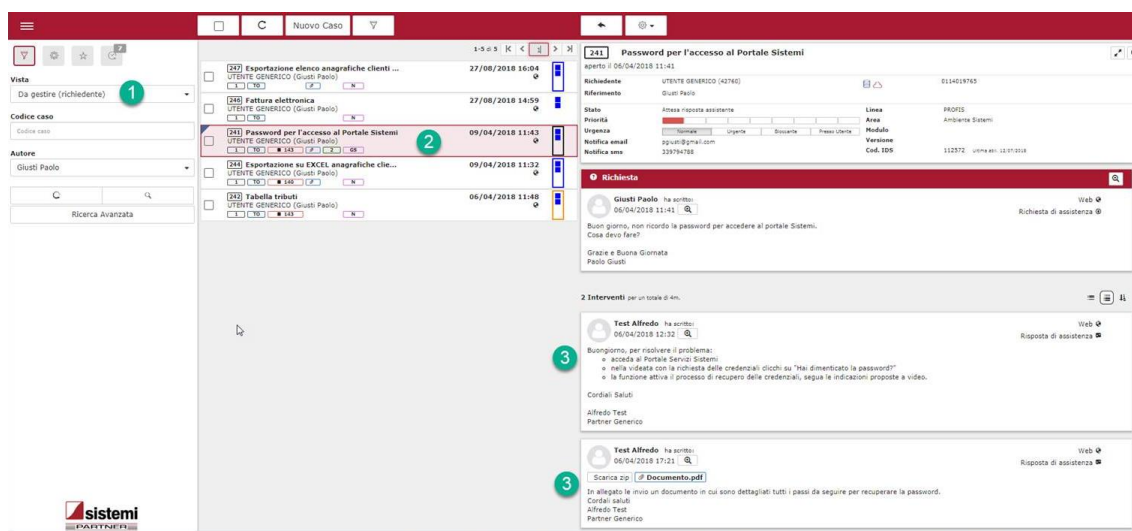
C Nuovo Caso

Vista
Da gestire (richiedente)
1
Codice caso
Codice caso
Autore
Giusti Paolo
Ricerca Avanzata

sistemi
PARTNER

1-5 di 5

247 Esportazione elenco anagrafiche clienti ... 27/08/2018 16:04
UTENTE GENERICO (Giusti Paolo)
1 TO N

246 Fattura elettronica 27/08/2018 14:59
UTENTE GENERICO (Giusti Paolo)
1 TO N

241 Password per l'accesso al Portale Sistemi 09/04/2018 11:43
UTENTE GENERICO (Giusti Paolo)
1 TO 143 2 GS
2

244 Esportazione su EXCEL anagrafiche clie... 09/04/2018 11:32
UTENTE GENERICO (Giusti Paolo)
1 TO 140 N

242 Tabella tributi 06/04/2018 11:48
UTENTE GENERICO (Giusti Paolo)
1 TO 143 N

241 Password per l'accesso al Portale Sistemi
aperto il 06/04/2018 11:41

Richiedente UTENTE GENERICO (42760) 0114019765
Riferimento Giusti Paolo

Stato Attesa risposta assistente
Priorità
Urgenza Normale Urgente Bloccante Presso Utente
Notifica email pgiusti@gmail.com
Notifica sms 339794788

Linea PROFIS
Area Ambiente Sistemi
Modulo
Versione
Cod. IDS 112372 ultima ass. 12/07/2016

Richiesta

Giusti Paolo ha scritto:
06/04/2018 11:41
Web
Richiesta di assistenza

Buon giorno, non ricordo la password per accedere al portale Sistemi.
Cosa devo fare?

Grazie e Buona Giornata
Paolo Giusti

2 Interventi per un totale di 4m.

Test Alfredo ha scritto:
06/04/2018 12:32
Web
Risposta di assistenza
3
Buongiorno, per risolvere il problema:
o acceda al Portale Servizi Sistemi
o nella videata con la richiesta delle credenziali clicchi su "Hai dimenticato la password?"
o la funzione attiva il processo di recupero delle credenziali, segua le indicazioni proposte a video.

Cordiali Saluti

Alfredo Test
Partner Generico

Test Alfredo ha scritto:
06/04/2018 17:21
Web
Risposta di assistenza
3
Scarica zip Documento.pdf
In allegato le invio un documento in cui sono dettagliati tutti i passi da seguire per recuperare la password.
Cordiali saluti
Alfredo Test
Partner Generico